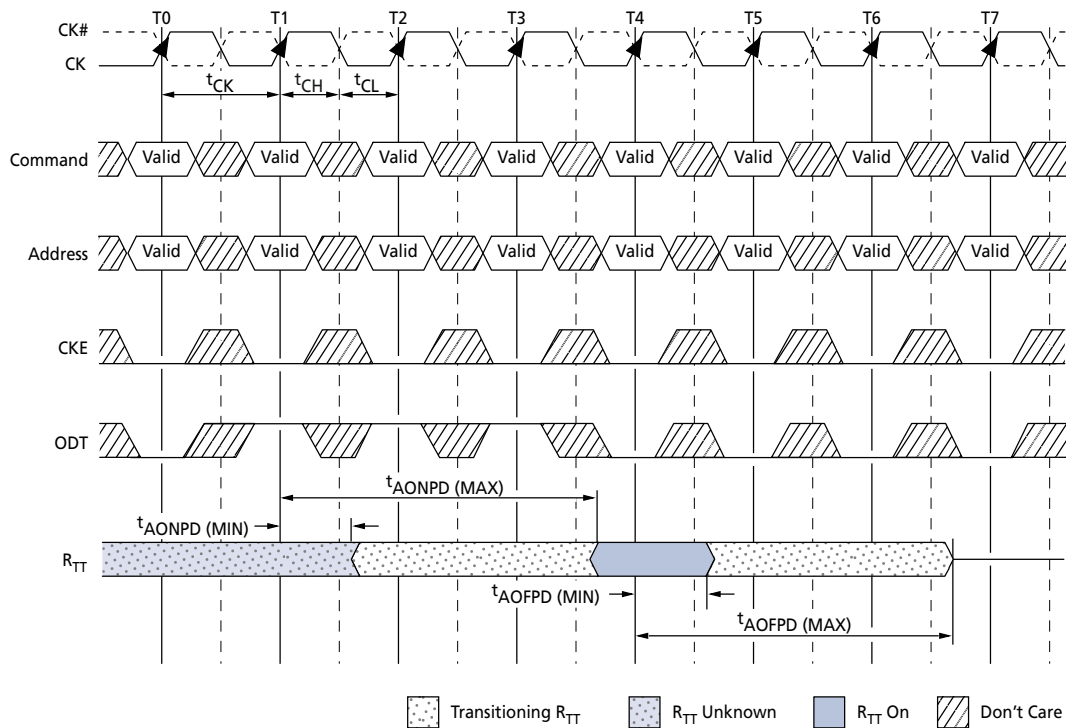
CK#
CK
T0
T1
T2
T3
T4
T5
T6
T7
$t_{CK}$
$t_{CH}$
$t_{CL}$

Command
Valid
Valid
Valid
Valid
Valid
Valid
Valid
Valid

Address
Valid
Valid
Valid
Valid
Valid
Valid
Valid
Valid

CKE

ODT

$t_{AONPD (MAX)}$
$t_{AONPD (MIN)}$

$R_{TT}$

$t_{AOFPD (MIN)}$
$t_{AOFPD (MAX)}$

Transitioning $R_{TT}$
$R_{TT}$ Unknown
$R_{TT}$ On
Don't Care